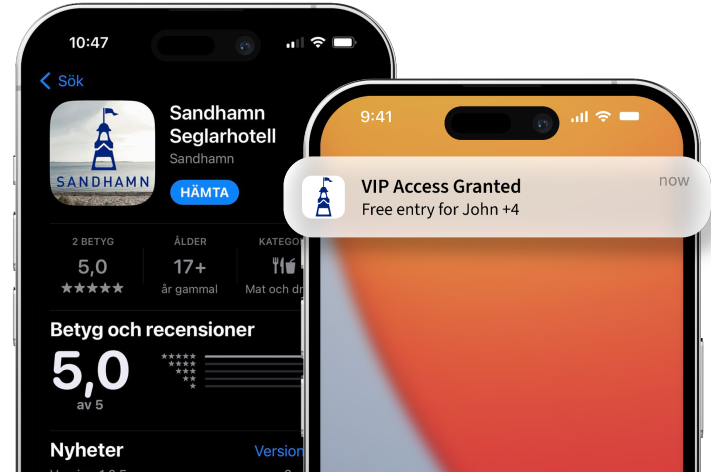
10:47

Sök

SANDHAMN

Sandhamn Seglarhotell

Sandhamn

HÄMTA

2 BETYG
5,0
★★★★★

ÅLDER
17+
år gammal

KATEGO
Mat och dr

Betyg och recensioner

5,0
av 5

Nyheter

Version

9:41

VIP Access Granted
Free entry for John +4

now